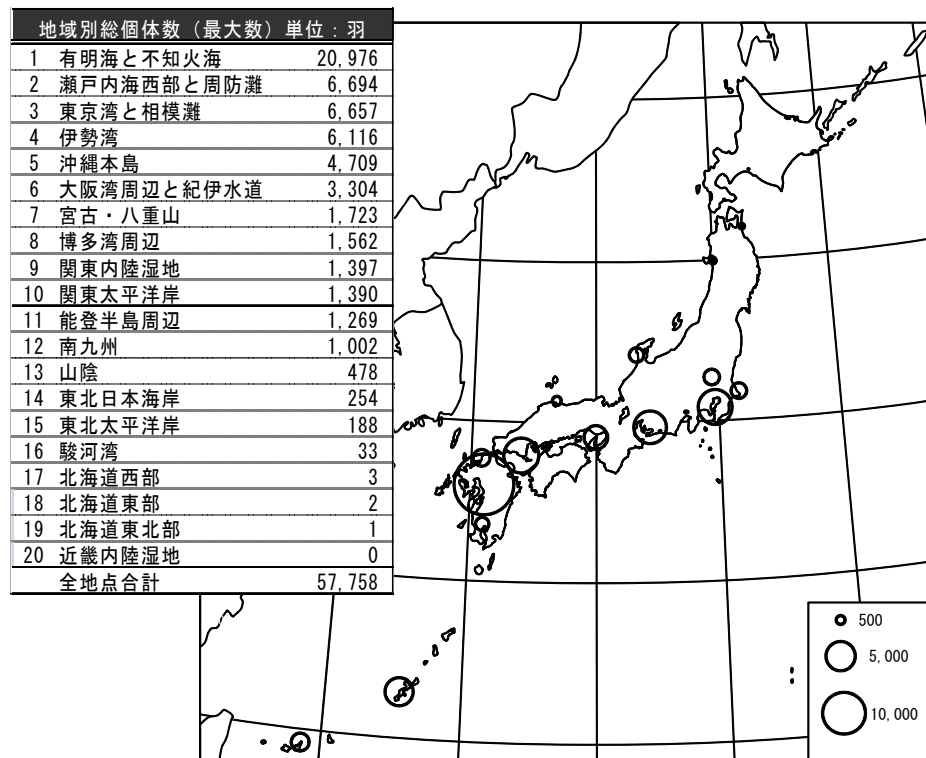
| 地域別総個体数（最大数）単位：羽 | | |
|---|---|---|
| 1 | 有明海と不知火海 | 20,976 |
| 2 | 瀬戸内海西部と周防灘 | 6,694 |
| 3 | 東京湾と相模灘 | 6,657 |
| 4 | 伊勢湾 | 6,116 |
| 5 | 沖縄本島 | 4,709 |
| 6 | 大阪湾周辺と紀伊水道 | 3,304 |
| 7 | 宮古・八重山 | 1,723 |
| 8 | 博多湾周辺 | 1,562 |
| 9 | 関東内陸湿地 | 1,397 |
| 10 | 関東太平洋岸 | 1,390 |
| 11 | 能登半島周辺 | 1,269 |
| 12 | 南九州 | 1,002 |
| 13 | 山陰 | 478 |
| 14 | 東北日本海岸 | 254 |
| 15 | 東北太平洋岸 | 188 |
| 16 | 駿河湾 | 33 |
| 17 | 北海道西部 | 3 |
| 18 | 北海道東部 | 2 |
| 19 | 北海道東北部 | 1 |
| 20 | 近畿内陸湿地 | 0 |
| | 全地点合計 | 57,758 |

500
5,000
10,000